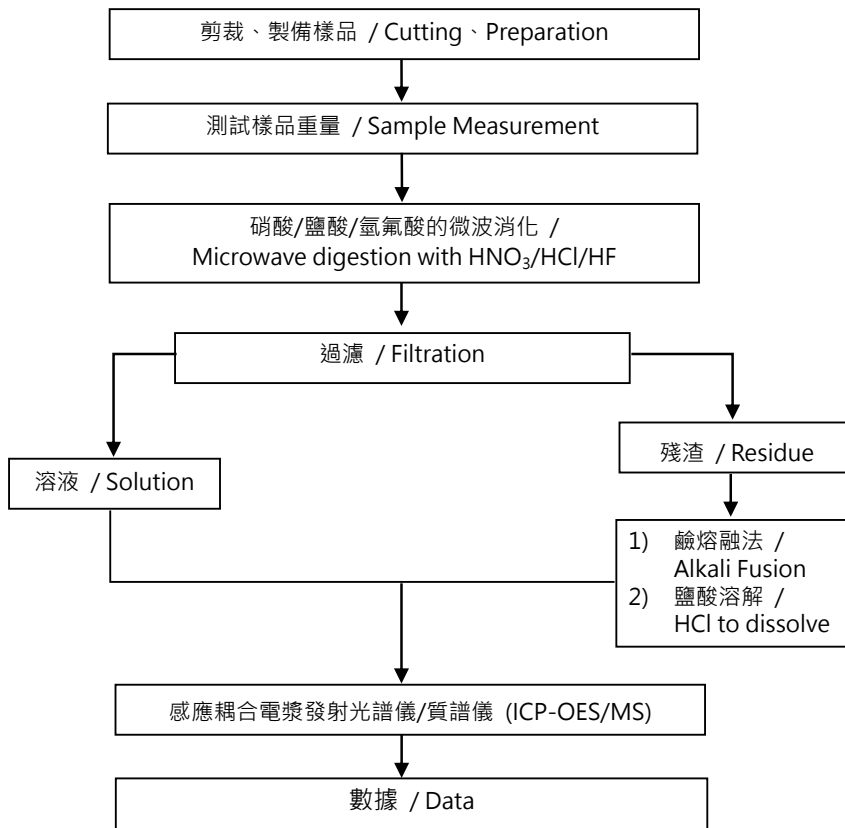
剪裁、製備樣品 / Cutting、Preparation

測試樣品重量 / Sample Measurement

硝酸/鹽酸/氫氟酸的微波消化 / Microwave digestion with $HNO_3$/HCl/HF

過濾 / Filtration

溶液 / Solution

殘渣 / Residue

1) 鹼熔融法 / Alkali Fusion
2) 鹽酸溶解 / HCl to dissolve

感應耦合電漿發射光譜儀/質譜儀 (ICP-OES/MS)

數據 / Data